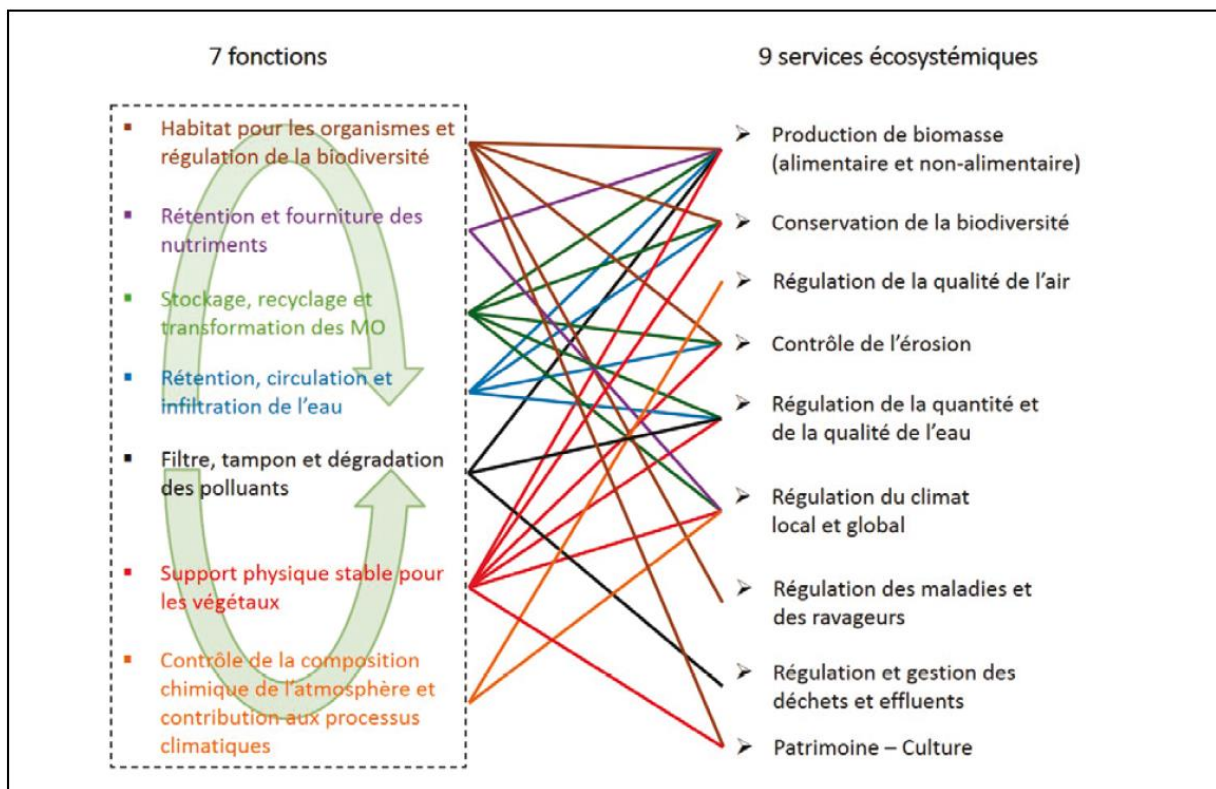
7 fonctions

9 services écosystémiques

Habitat pour les organismes et régulation de la biodiversité

Rétention et fourniture des nutriments

Stockage, recyclage et transformation des MO

Rétention, circulation et infiltration de l'eau

Filtre, tampon et dégradation des polluants

Support physique stable pour les végétaux

Contrôle de la composition chimique de l'atmosphère et contribution aux processus climatiques

Production de biomasse (alimentaire et non-alimentaire)

Conservation de la biodiversité

Régulation de la qualité de l'air

Contrôle de l'érosion

Régulation de la quantité et de la qualité de l'eau

Régulation du climat local et global

Régulation des maladies et des ravageurs

Régulation et gestion des déchets et effluents

Patrimoine – Culture